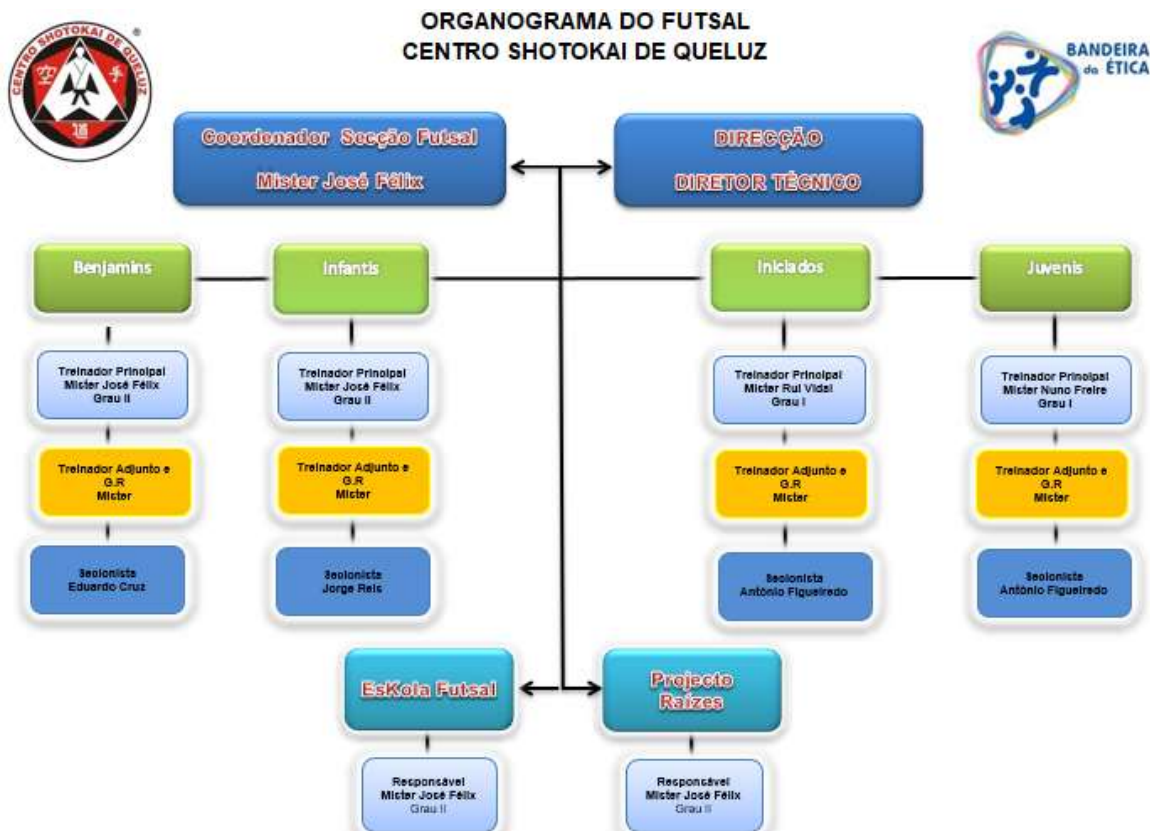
CENTRO SHOTOKAI DE QUELUZ

ORGANOGRAMA DO FUTSAL
CENTRO SHOTOKAI DE QUELUZ

BANDEIRA da ÉTICA

Coordenador Secção Futsal
Mister José Félix

DIRECÇÃO
DIRETOR TÉCNICO

Benjamins

Treinador Principal
Mister José Félix
Grau II

Treinador Adjunto e G.R
Mister

Seccionista
Eduardo Cruz

Infantis

Treinador Principal
Mister José Félix
Grau II

Treinador Adjunto e G.R
Mister

Seccionista
Jorge Reis

Iniciados

Treinador Principal
Mister Rui Vidal
Grau I

Treinador Adjunto e G.R
Mister

Seccionista
António Figueiredo

Juvenis

Treinador Principal
Mister Nuno Freire
Grau I

Treinador Adjunto e G.R
Mister

Seccionista
António Figueiredo

EsKola Futsal

Responsável
Mister José Félix
Grau II

Projecto Raízes

Responsável
Mister José Félix
Grau II